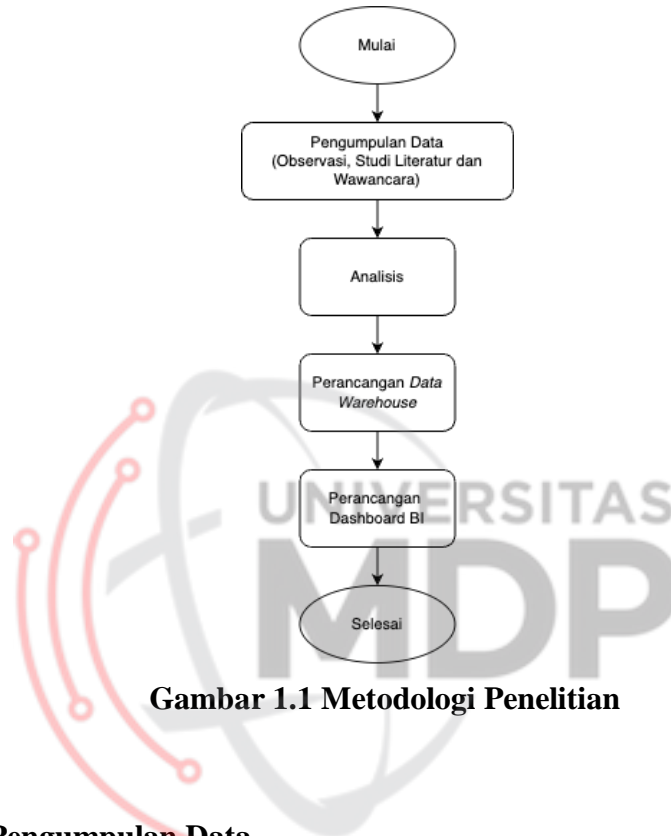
Mulai

Pengumpulan Data (Observasi, Studi Literatur dan Wawancara)

Analisis

Perancangan *Data Warehouse*

Perancangan Dashboard BI

Selesai

UNIVERSITAS MDP

**Gambar 1.1 Metodologi Penelitian**

**Pengumpulan Data**